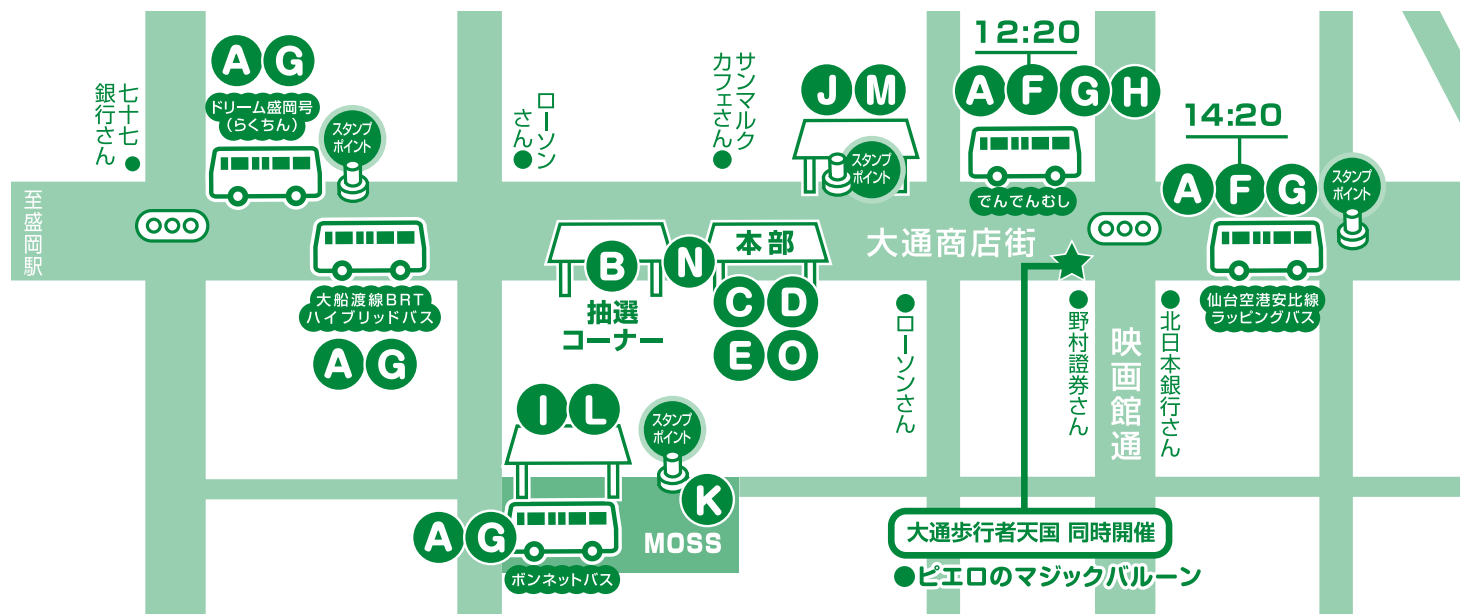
A G
ドリーム盛岡号
（らくちん）

七十七銀行さん

スタンプポイント

ローソンさん

サンマルクカフェさん

J M
スタンプポイント

12:20
A F G H
でんでんむし

14:20
A F G
スタンプポイント

至盛岡駅

大船渡線BRT
ハイブリッドバス
A G

B
抽選コーナー
N
本部
C D
E O

大通商店街

ローソンさん

野村證券さん

映画館通

北日本銀行さん

仙台空港安比線
ラッピングバス

I L
スタンプポイント
K
MOSS

A G
ボンネットバス

大通歩行者天国 同時開催
ピエロのマジックバルーン